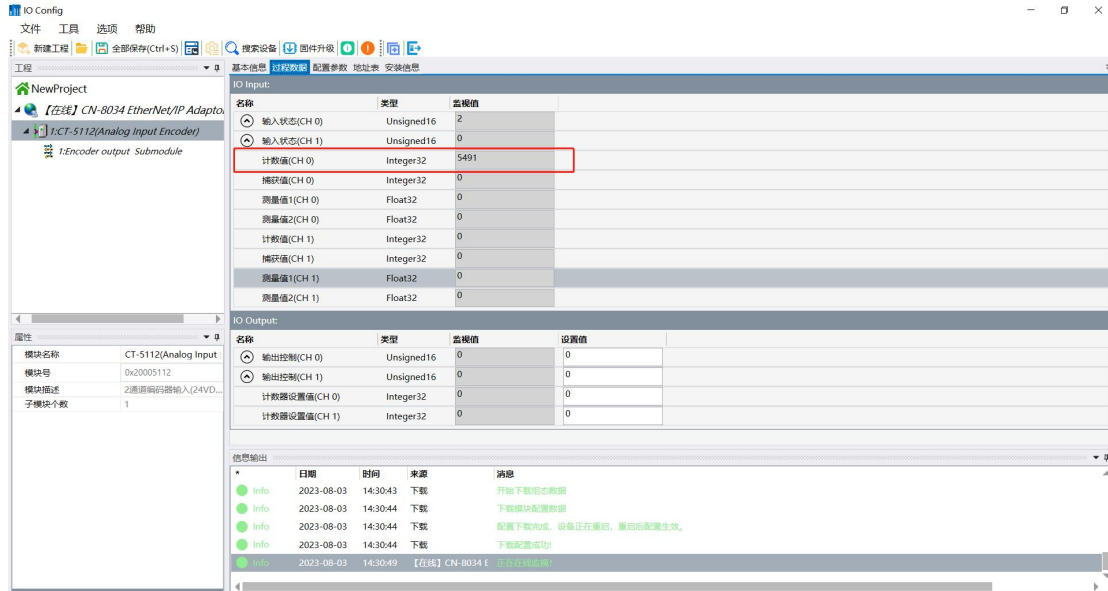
IO Config

文件 工具 选项 帮助

新建工程 全部保存(Ctrl+S) 搜索设备 固件升级

工程

NewProject
【在线】CN-8034 EtherNet/IP Adapto
1:CT-5112(Analog Input Encoder)
1:Encoder output Submodule

属性

| 模块名称 | CT-5112(Analog Input |
|---|---|
| 模块号 | 0x20005112 |
| 模块描述 | 2通道编码器输入(24VD... |
| 子模块个数 | 1 |

基本信息 过程数据 配置参数 地址表 安装信息

IO Input:

| 名称 | 类型 | 监视值 |
|---|---|---|
| 输入状态(CH 0) | Unsigned16 | 2 |
| 输入状态(CH 1) | Unsigned16 | 0 |
| 计数值(CH 0) | Integer32 | 5491 |
| 捕获值(CH 0) | Integer32 | 0 |
| 测量值1(CH 0) | Float32 | 0 |
| 测量值2(CH 0) | Float32 | 0 |
| 计数值(CH 1) | Integer32 | 0 |
| 捕获值(CH 1) | Integer32 | 0 |
| 测量值1(CH 1) | Float32 | 0 |
| 测量值2(CH 1) | Float32 | 0 |

IO Output:

| 名称 | 类型 | 监视值 | 设置值 |
|---|---|---|---|
| 输出控制(CH 0) | Unsigned16 | 0 | 0 |
| 输出控制(CH 1) | Unsigned16 | 0 | 0 |
| 计数器设置值(CH 0) | Integer32 | 0 | 0 |
| 计数器设置值(CH 1) | Integer32 | 0 | 0 |

信息输出

| * | 日期 | 时间 | 来源 | 消息 |
|---|---|---|---|---|
| Info | 2023-08-03 | 14:30:43 | 下载 | 开始下载组态数据 |
| Info | 2023-08-03 | 14:30:44 | 下载 | 下载模块配置数据 |
| Info | 2023-08-03 | 14:30:44 | 下载 | 配置下载完成，设备正在重启，重启后配置生效。 |
| Info | 2023-08-03 | 14:30:44 | 下载 | 下载配置成功! |
| Info | 2023-08-03 | 14:30:49 | 【在线】CN-8034 E | 正在在线监视! |